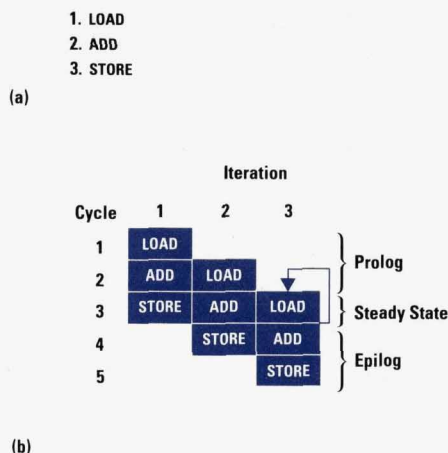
1. LOAD
2. ADD
3. STORE

(a)

| Cycle | Iteration 1 | 2 | 3 |
|---|---|---|---|
| 1 | LOAD | | |
| 2 | ADD | LOAD | |
| 3 | STORE | ADD | LOAD |
| 4 | | STORE | ADD |
| 5 | | | STORE |

Prolog
Steady State
Epilog

(b)